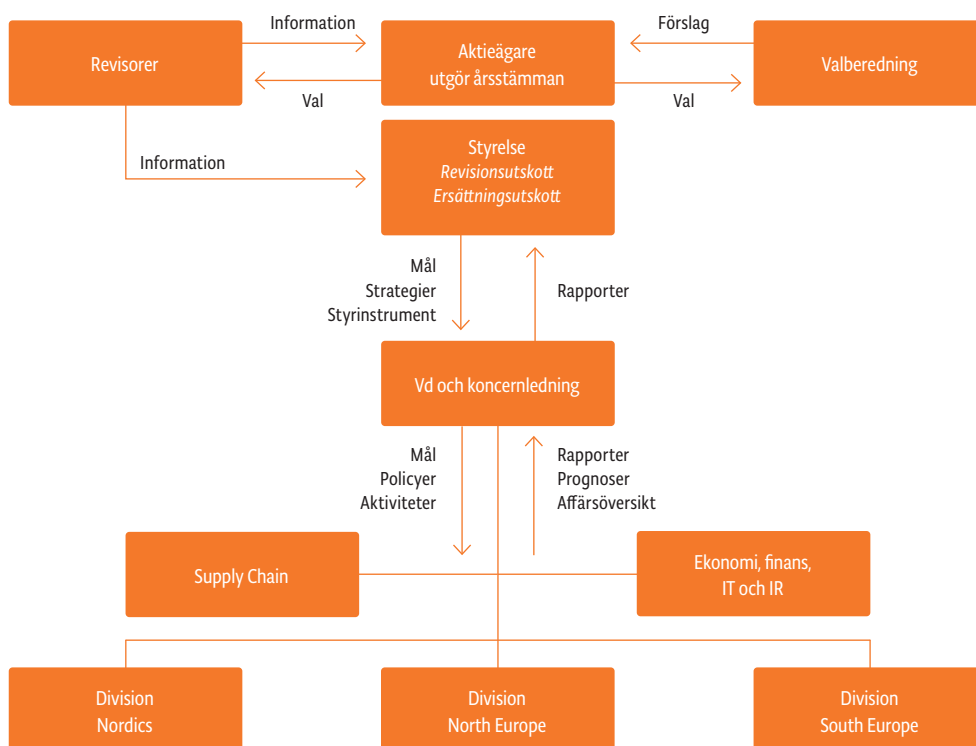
Revisorer

Information

Val

Aktieägare utgör årsstämman

Förslag

Val

Valberedning

Information

Styrelse
*Revisionsutskott*
*Ersättningsutskott*

Mål
Strategier
Styrinstrument

Rapporter

Vd och koncernledning

Mål
Policyer
Aktiviteter

Rapporter
Prognoser
Affärsöversikt

Supply Chain

Ekonomi, finans, IT och IR

Division
Nordics

Division
North Europe

Division
South Europe